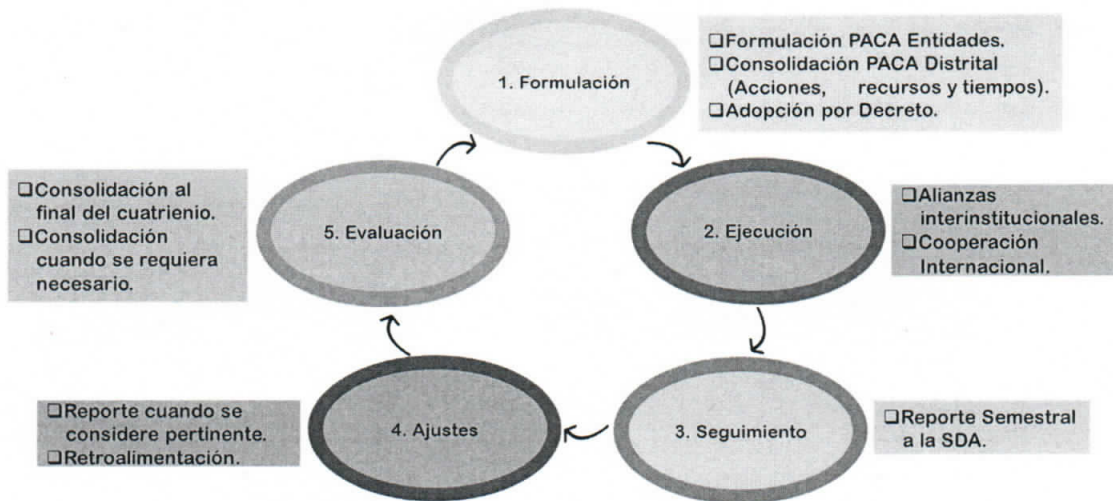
1. Formulación

❑Formulación PACA Entidades.
❑Consolidación PACA Distrital (Acciones, recursos y tiempos).
❑Adopción por Decreto.

❑Consolidación al final del cuatrienio.
❑Consolidación cuando se requiera necesario.

5. Evaluación

2. Ejecución

❑Alianzas interinstitucionales.
❑Cooperación Internacional.

❑Reporte cuando se considere pertinente.
❑Retroalimentación.

4. Ajustes

3. Seguimiento

❑Reporte Semestral a la SDA.